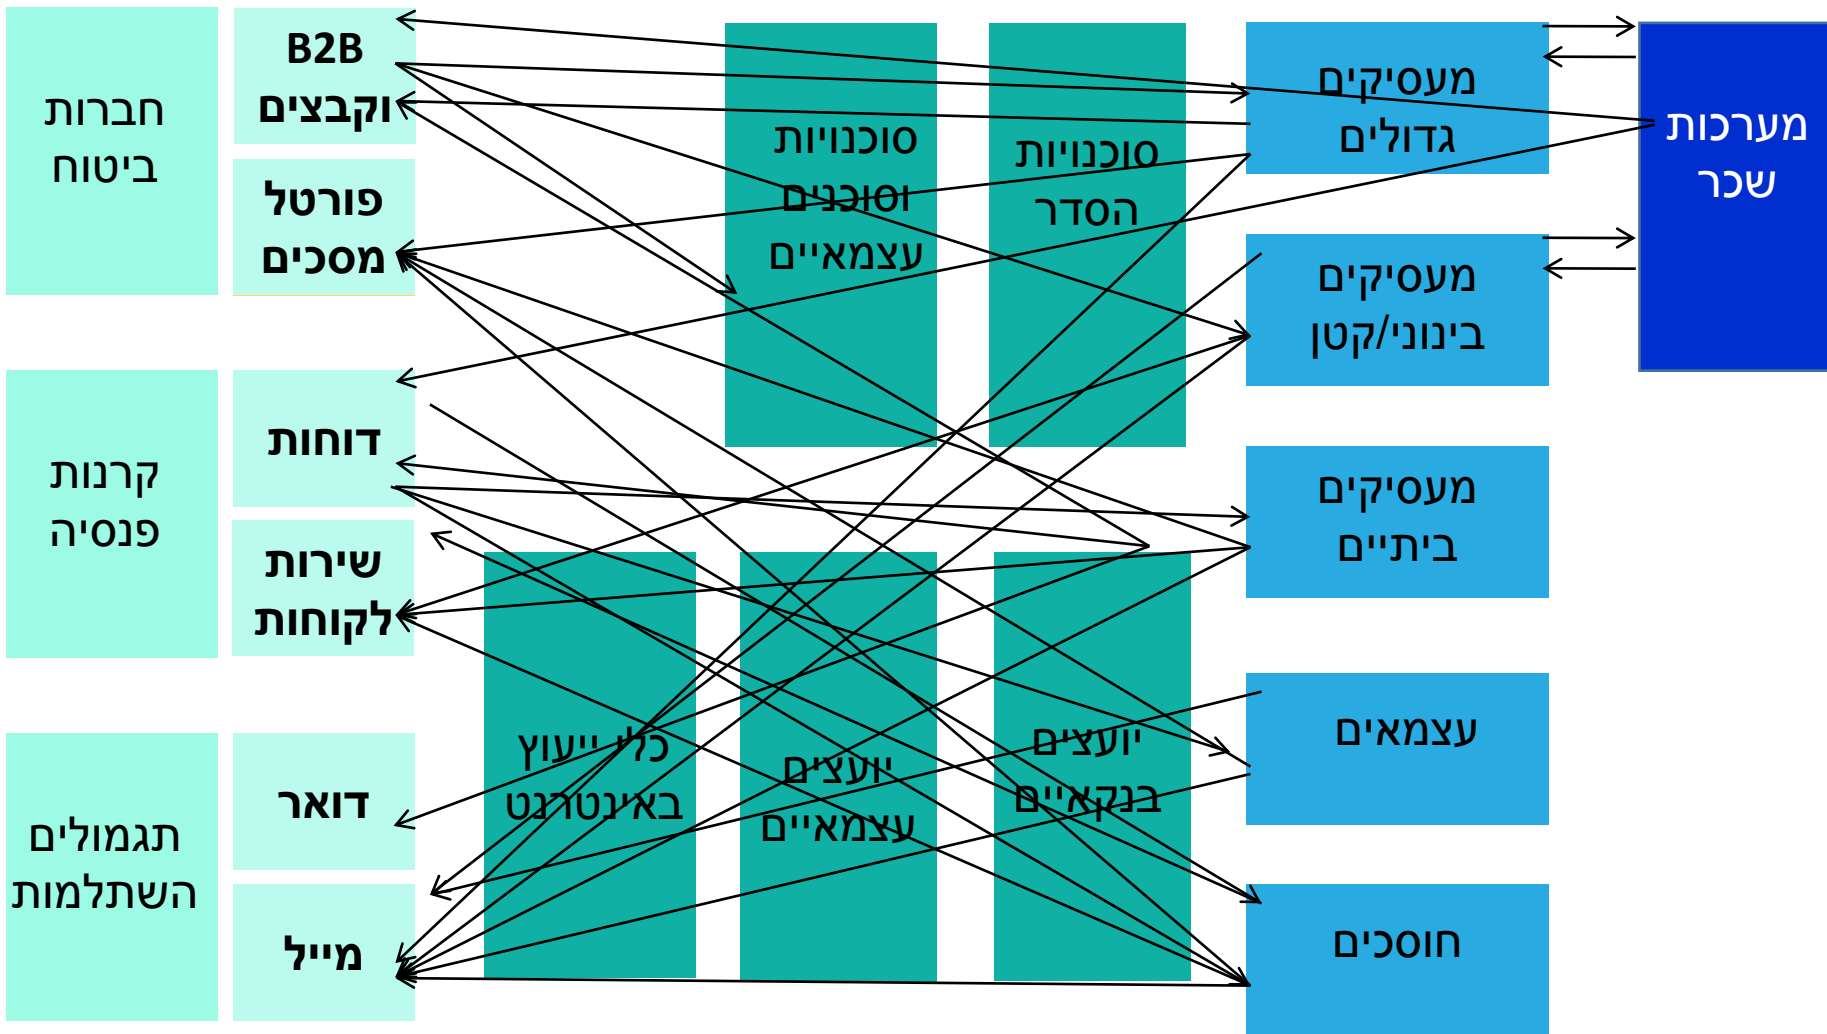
חברות ביטוח

B2B וקבצים

פורטל מסכים

קרנות פנסיה

דוחות

שירות לקוחות

תגמולים השתלמות

דואר

מייל

סוכנויות וסוכנים עצמאיים

סוכנויות הסדר

כלי ייעוץ באינטרנט

יועצים עצמאיים

יועצים בנקאיים

מעסיקים גדולים

מעסיקים בינוני/קטן

מעסיקים ביתיים

עצמאים

חוסכים

מערכות שכר